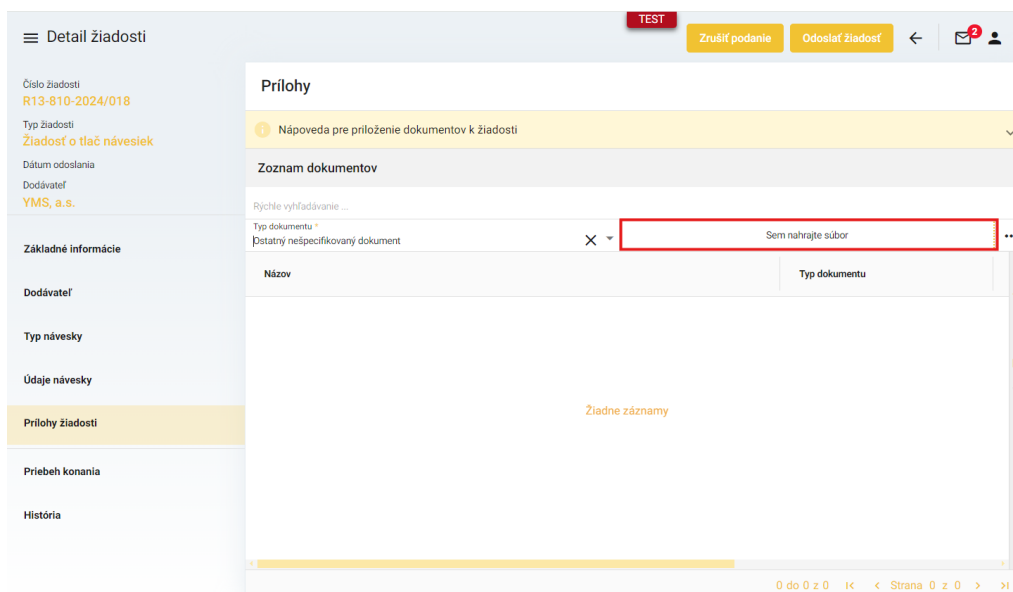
Detail žiadosti

TEST

Zrušiť podanie

Odoslať žiadosť

2

Číslo žiadosti
R13-810-2024/018

Typ žiadosti
Žiadosť o tlač návesiek

Dátum odoslania

Dodávateľ
YMS, a.s.

Základné informácie

Dodávateľ

Typ návesky

Údaje návesky

Prílohy žiadosti

Priebeh konania

História

Prílohy

Nápoveda pre priloženie dokumentov k žiadosti

Zoznam dokumentov

Rýchle vyhľadávanie ...

Typ dokumentu *
Ostatný nešpecifikovaný dokument

Sem nahrajte súbor

| Názov | Typ dokumentu |
|---|---|

Žiadne záznamy

0 do 0 z 0   Strana 0 z 0